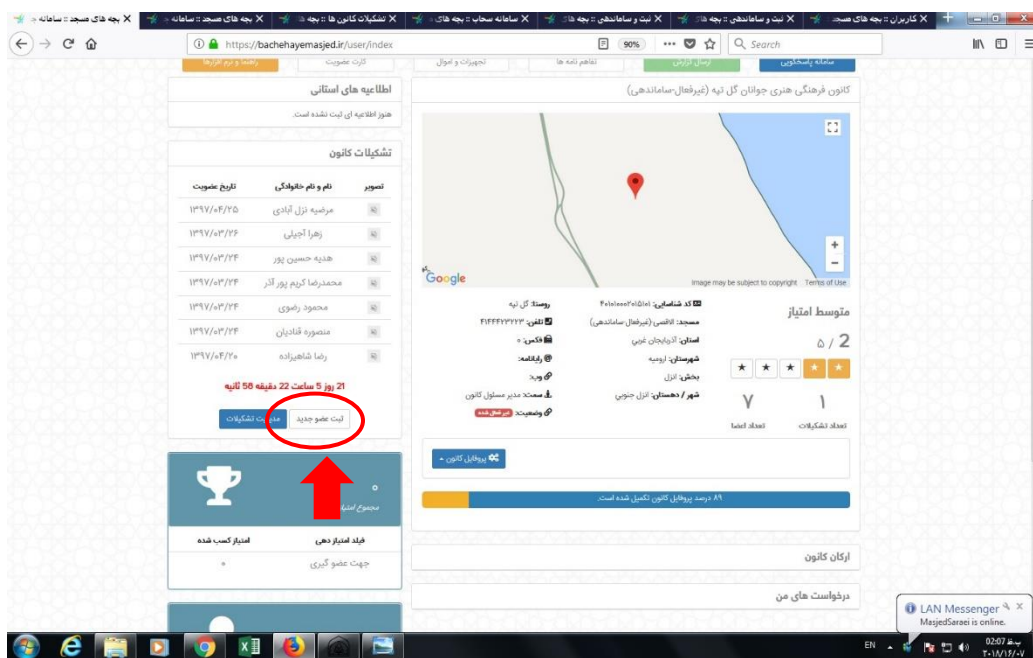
بچه های مسجد :: سامانه | بچه های مسجد :: سامانه | بچه های مسجد :: سامانه | تشکیلات کانون ها :: بچه ها | سامانه سحاب :: بچه های | ثبت و ساماندهی :: بچه ها | ثبت و ساماندهی :: بچه ها | کاربران :: بچه های مسجد

https://bachehayemasjed.ir/user/index

90%

Search

راهنما و نرم افزارها | کارت عضویت | تجهیزات و اموال | تفاهم نامه ها | ارسال گزارش | سامانه پاسخگویی

اطلاعیه های استانی

هنوز اطلاعیه ای ثبت نشده است.

تشکیلات کانون

| تصویر | نام و نام خانوادگی | تاریخ عضویت |
|---|---|---|
| | مرضیه نزل آبادی | ۱۳۹۷/۰۴/۲۵ |
| | زهرا آجیلی | ۱۳۹۷/۰۳/۲۶ |
| | هدیه حسین پور | ۱۳۹۷/۰۳/۲۴ |
| | محمدرضا کریم پور آذر | ۱۳۹۷/۰۳/۲۴ |
| | محمود رضوی | ۱۳۹۷/۰۳/۲۴ |
| | منصوره قنادیان | ۱۳۹۷/۰۳/۲۴ |
| | رضا شاهیزاده | ۱۳۹۷/۰۴/۲۰ |

21 روز 5 ساعت 22 دقیقه 58 ثانیه

ثبت عضو جدید | مدیریت تشکیلات

۰

مجموع امتیا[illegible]

| فیلد امتیاز دهی | امتیاز کسب شده |
|---|---|
| جهت عضو گیری | ۰ |

کانون فرهنگی هنری جوانان گل تپه (غیرفعال-ساماندهی)

Google

Image may be subject to copyright Terms of Use

متوسط امتیاز

2 / ۵

۱ تعداد تشکیلات

۷ تعداد اعضا

کد شناسایی: ۴۰۱۰۱۰۰۰۲۰۱۵۰۱

مسجد: الاقصی (غیرفعال-ساماندهی)

استان: آذربایجان غربی

شهرستان: ارومیه

بخش: انزل

شهر / دهستان: انزل جنوبی

روستا: گل تپه

تلفن: ۴۱۴۴۴۲۳۲۲۳

فکس: ۰

رایانامه:

وب:

سمت: مدیر مسئول کانون

وضعیت: غیر فعال شده

پروفایل کانون

۸۹ درصد پروفایل کانون تکمیل شده است.

ارکان کانون

درخواست های من

LAN Messenger
MasjedSaraei is online.

EN

02:07 ب.ظ
۲۰۱۸/۱۴/۰۷